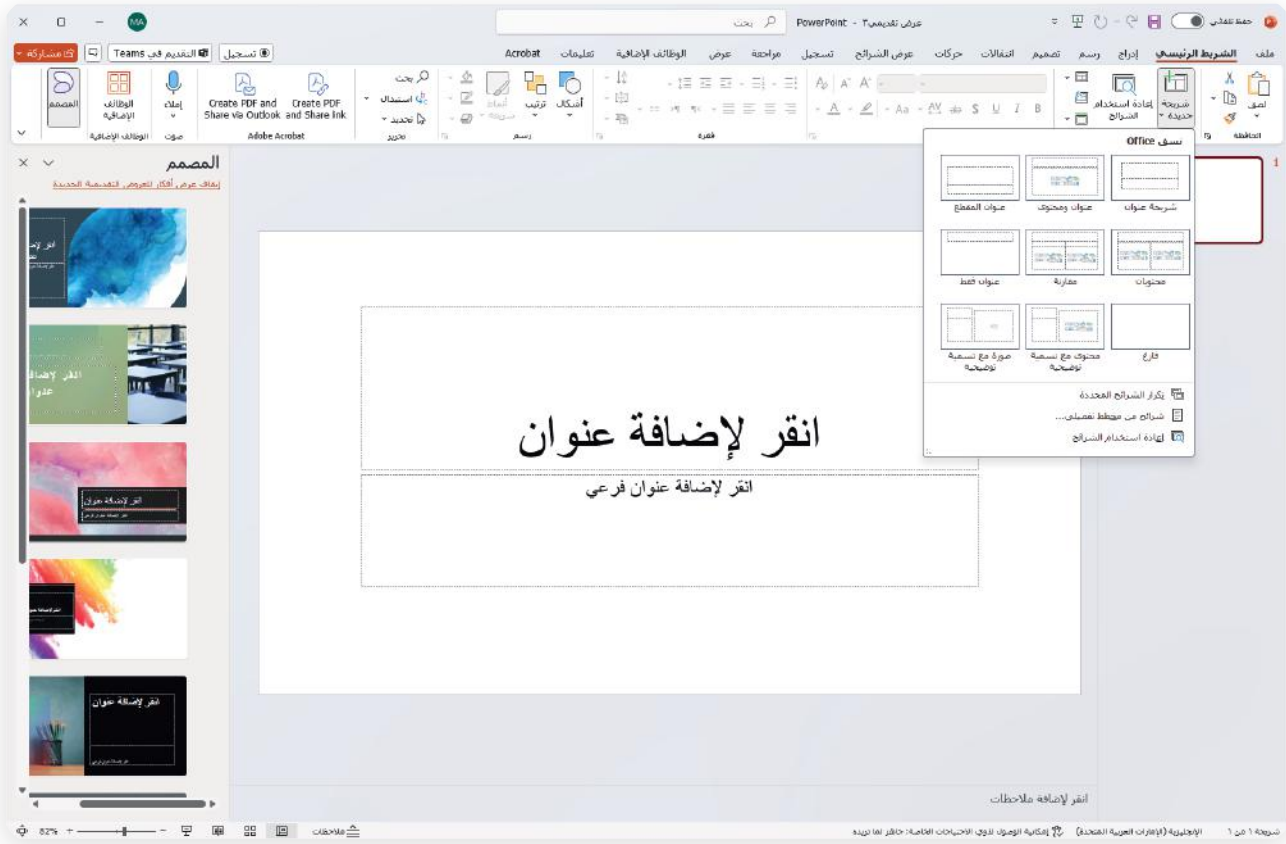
حفظ تلقائي
عرض تقديمي٢ - PowerPoint
بحث
MA

ملف الشريط الرئيسي إدراج رسم تصميم انتقالات حركات عرض الشرائح تسجيل مراجعة عرض الوظائف الإضافية تعليمات Acrobat
تسجيل التقديم في Teams مشاركة

لصق الحافظة
شريحة جديدة
إعادة استخدام الشرائح
فقرة
أشكال ترتيب أنماط سريعة
رسم
بحث استبدال تحديد
تحرير
Create PDF and Share link
Create PDF and Share via Outlook
Adobe Acrobat
إملاء
صوت
الوظائف الإضافية
الوظائف الإضافية
المصمم

نسق Office
شريحة عنوان
عنوان ومحتوى
عنوان المقطع
محتويان
مقارنة
عنوان فقط
فارغ
محتوى مع تسمية توضيحية
صورة مع تسمية توضيحية
تكرار الشرائح المحددة
شرائح من مخطط تفصيلي...
إعادة استخدام الشرائح

انقر لإضافة عنوان
انقر لإضافة عنوان فرعي

المصمم
استكشاف أفكار للعروض التقديمية الجديدة
انقر لإضافة عنوان
انقر لإضافة عنوان
انقر لإضافة عنوان
انقر لإضافة عنوان
انقر لإضافة عنوان

انقر لإضافة ملاحظات

شريحة ١ من ١ الإنجليزية (الإمارات العربية المتحدة) إمكانية الوصول لذوي الاحتياجات الخاصة: جاهز لما تريده ملاحظات 82%